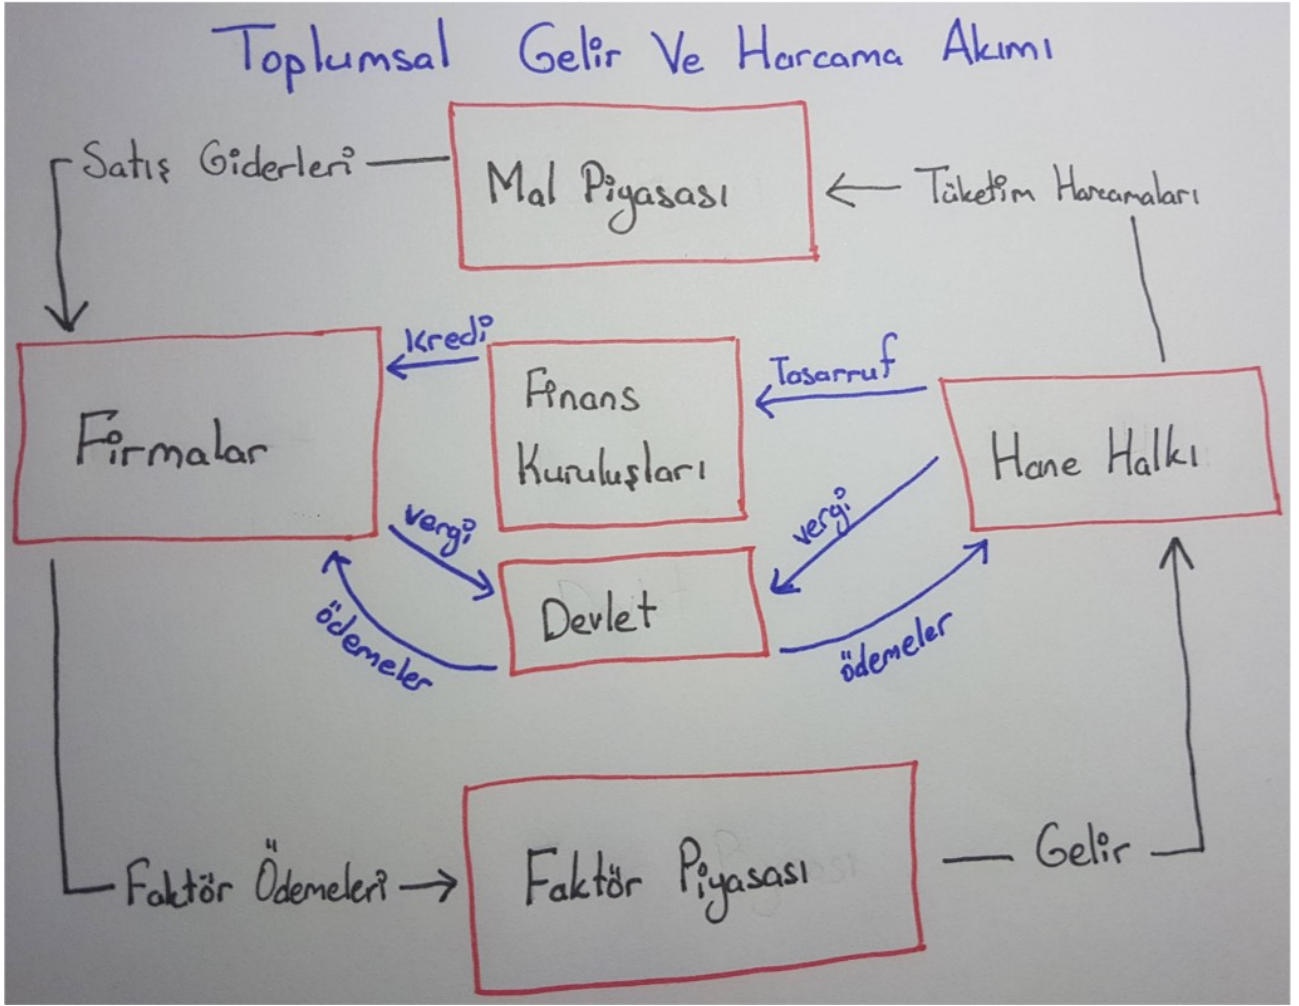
Toplumsal Gelir Ve Harcama Akımı

Satış Giderleri

Mal Piyasası

Tüketim Harcamaları

kredi

Tasarruf

Finans Kuruluşları

Firmalar

Hane Halkı

vergi

vergi

Devlet

ödemeler

ödemeler

Faktör Ödemeleri

Faktör Piyasası

Gelir